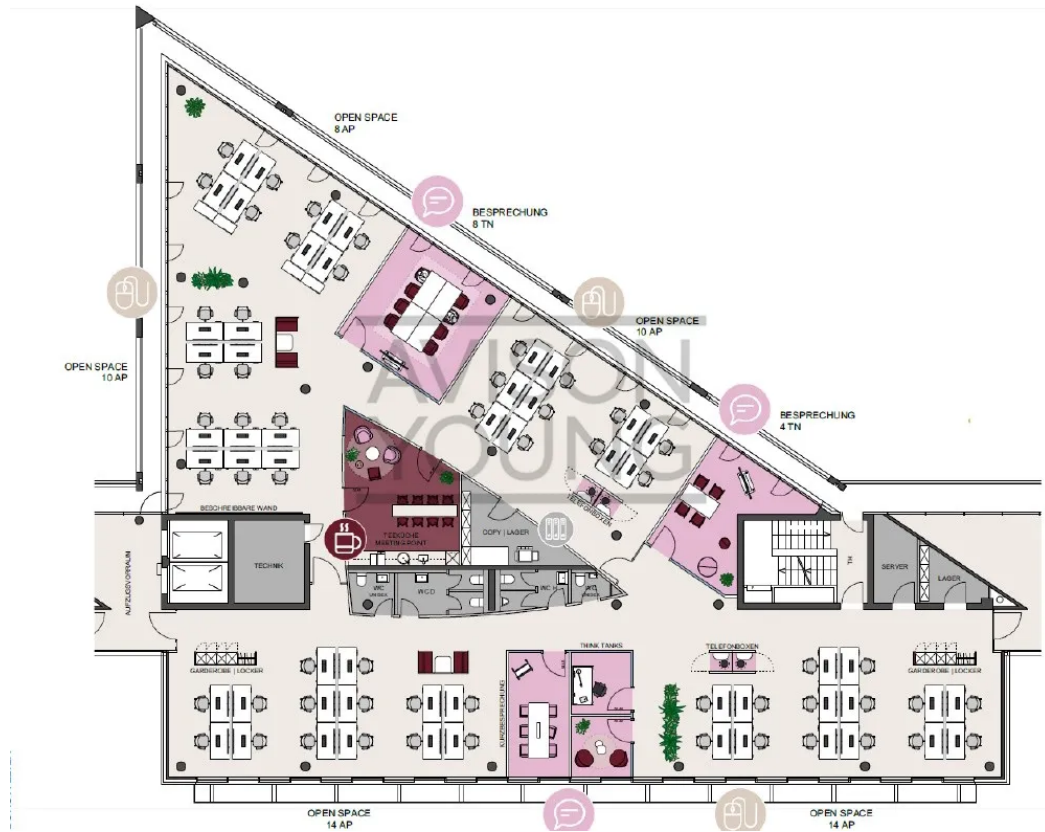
OPEN SPACE
8 AP

BESPRECHUNG
8 TN

OPEN SPACE
10 AP

OPEN SPACE
10 AP

AVISON
YOUNG

BESPRECHUNG
4 TN

VERTEILERSYSTEM

BESCHREIBBARE WAND

TEEKÜCHE
MEETING POINT

COPY | LAGER

TECHNIK

AUFZUGSVORRAUM

WC

WC D

WC H

SERVER

LAGER

TH

GARDEROBE | LOCKER

THINK TANKS

KURZBESPRECHUNG

TELEFONBOXEN

GARDEROBE | LOCKER

OPEN SPACE
14 AP

OPEN SPACE
14 AP